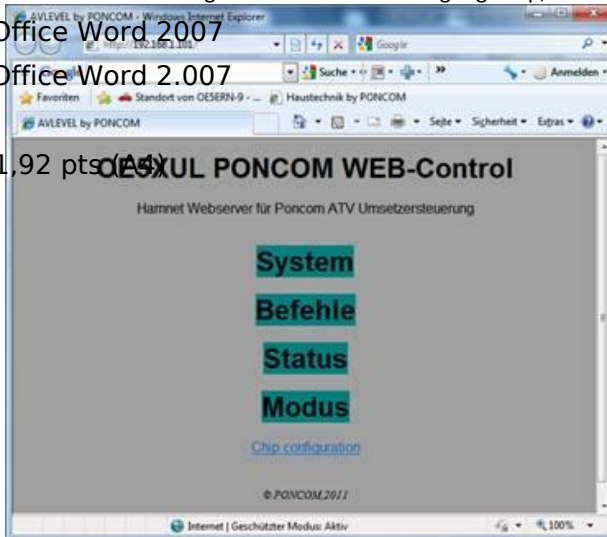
AVLEVEL by PONCOM - Windows Internet Explorer
Office Word 2007
http://192.168.1.101/
Google
Office Word 2.007
Suche
Anmelden
Favoriten
Standort von OE5ERN-9 - ...
Haustechnik by PONCOM
AVLEVEL by PONCOM
Seite
Sicherheit
Extras
1,92 pts (A4)
OE5XUL PONCOM WEB-Control

Harnnet Webserver für Poncom ATV Umsetzersteuerung

System

Befehle

Status

Modus

Chip configuration

© PONCOM,2011

Internet | Geschützter Modus: Aktiv
100%